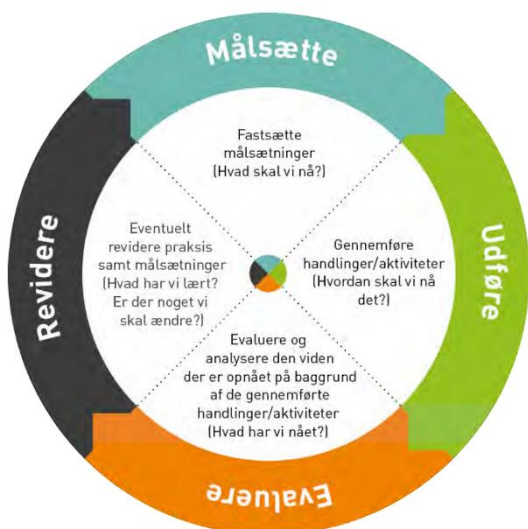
Målsætte

Fastsætte målsætninger (Hvad skal vi nå?)

Udføre

Gennemføre handlinger/aktiviteter (Hvordan skal vi nå det?)

Evaluere

Evaluere og analysere den viden der er opnået på baggrund af de gennemførte handlinger/aktiviteter (Hvad har vi nået?)

Revidere

Eventuelt revidere praksis samt målsætninger (Hvad har vi lært? Er der noget vi skal ændre?)